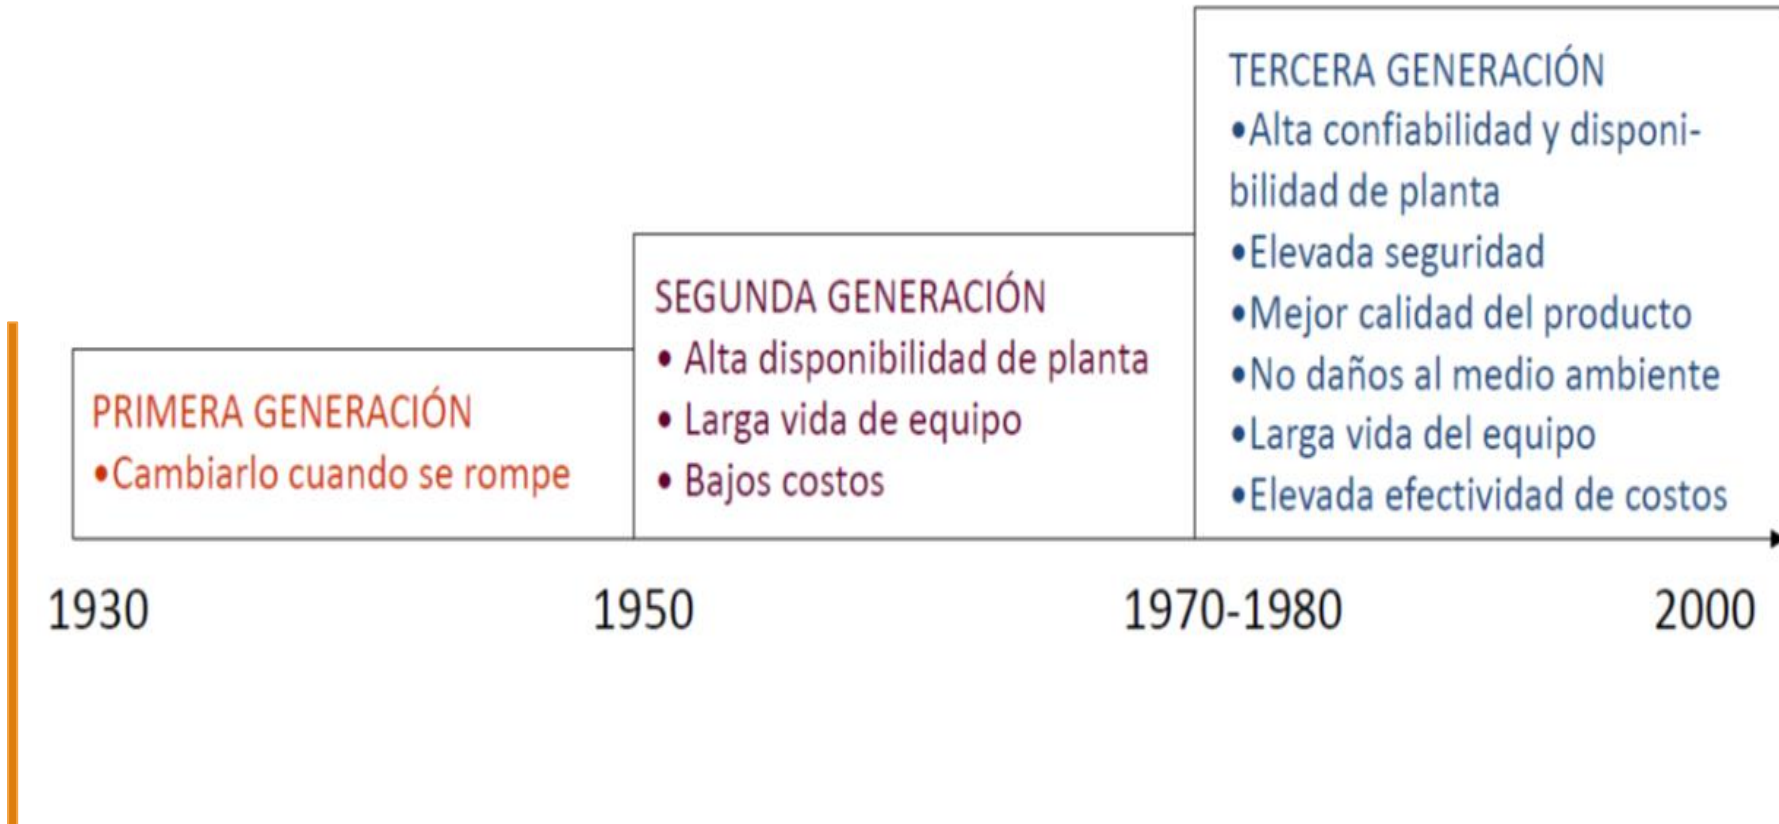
PRIMERA GENERACIÓN
•Cambiarlo cuando se rompe

SEGUNDA GENERACIÓN
• Alta disponibilidad de planta
• Larga vida de equipo
• Bajos costos

TERCERA GENERACIÓN
•Alta confiabilidad y disponibilidad de planta
•Elevada seguridad
•Mejor calidad del producto
•No daños al medio ambiente
•Larga vida del equipo
•Elevada efectividad de costos

1930
1950
1970-1980
2000